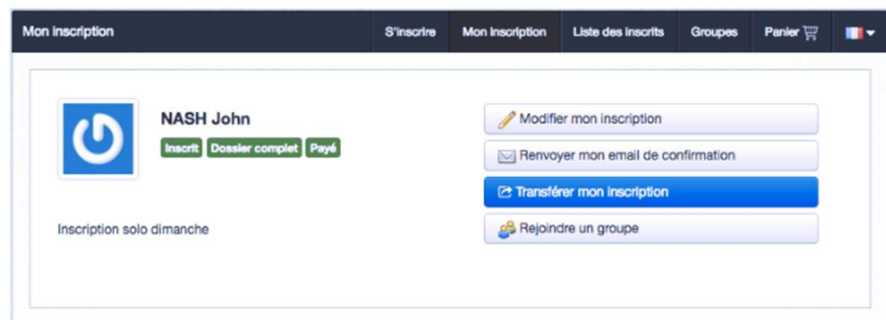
Mon inscription

S'inscrire Mon inscription Liste des inscrits Groupes Panier

NASH John

Inscrit Dossier complet Payé

Modifier mon inscription

Renvoyer mon email de confirmation

Transférer mon inscription

Rejoindre un groupe

Inscription solo dimanche